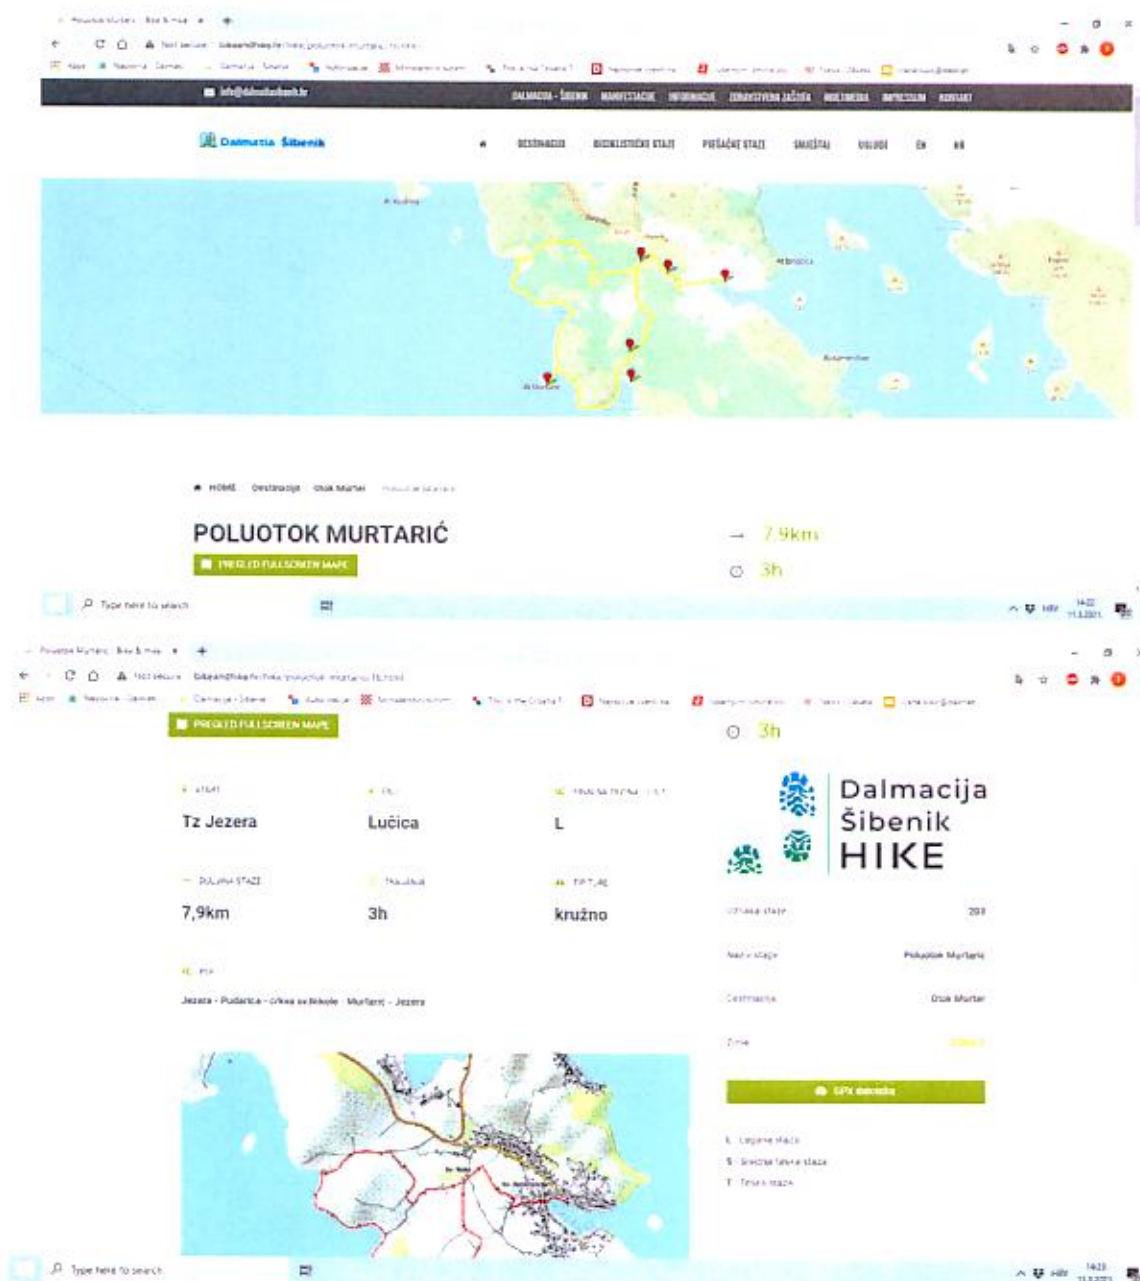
Poluotok Murtarić · Bike & Hike

Not secure | bikeandhike.hr/hike/poluotok-murtaric-15.html

info@dalmatiasibenik.hr

DALMACIJA - ŠIBENIK MANIFESTACIJE INFORMACIJE ZDRAVSTVENA ZAŠTITA MULTIMEDIA IMPRESSUM KONTAKT

Dalmatia Šibenik

DESTINACIJE BICIKLISTIČKE STAZE PJEŠAČKE STAZE SMJEŠTAJ USLUGE EN HR

Murter

Betina

HOME Destinacije Otok Murter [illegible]

POLUOTOK MURTARIĆ

PREGLED FULLSCREEN MAPE

→ 7,9km

3h

Type here to search

Poluotok Murtarić · Bike & Hike

Not secure | bikeandhike.hr/hike/poluotok-murtaric-15.html

PREGLED FULLSCREEN MAPE

3h

START
Tz Jezera

CILJ
Lučica

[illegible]
L

DULJINA STAZE
7,9km

TRAJANJE
3h

TIP TURE
kružno

Dalmacija Šibenik HIKE

Oznaka staze 203

Naziv staze Poluotok Murtarić

Destinacija Otok Murter

Zona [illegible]

GPX datoteka

L Lagane staze
S Srednje teške staze
T Teške staze

RUTA
Jezera - Pudarica - crkva sv.Nikole - Murtarić - Jezera

Type here to search